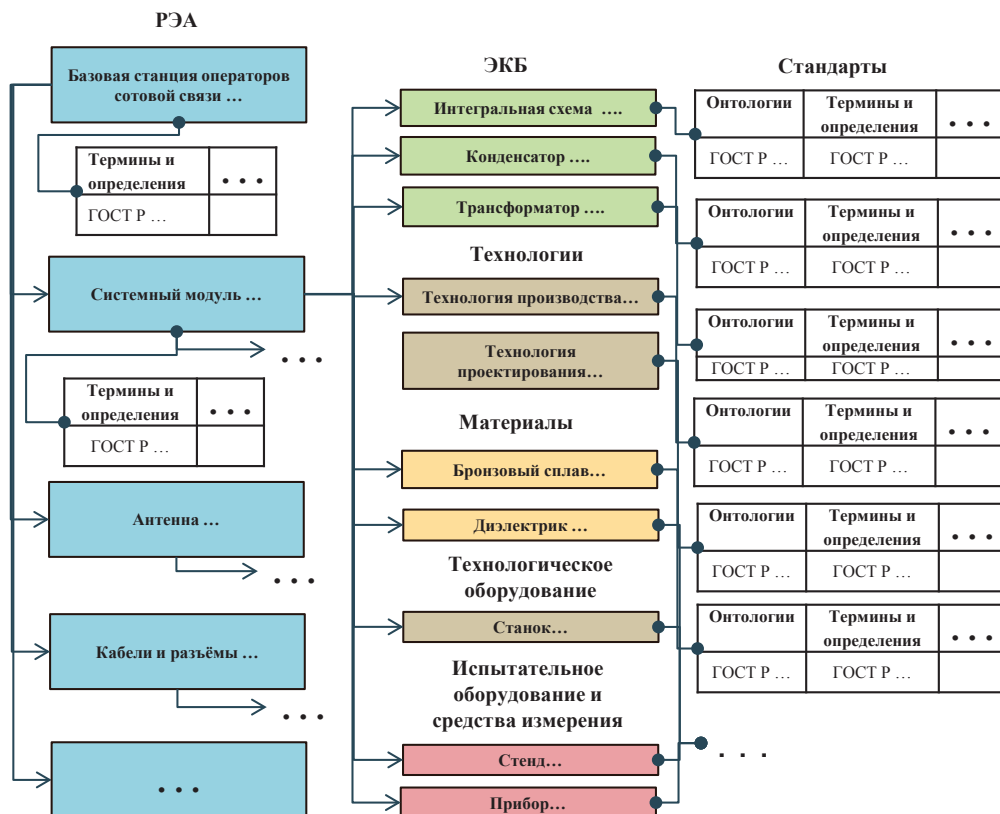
РЭА

Базовая станция операторов сотовой связи …

| Термины и определения | • • • |
|---|---|
| ГОСТ Р … | |

Системный модуль …

• • •

| Термины и определения | • • • |
|---|---|
| ГОСТ Р … | |

Антенна …

• • •

Кабели и разъёмы …

• • •

• • •

ЭКБ

Интегральная схема ….

Конденсатор ….

Трансформатор ….

Технологии

Технология производства…

Технология проектирования…

Материалы

Бронзовый сплав…

Диэлектрик …

Технологическое оборудование

Станок…

Испытательное оборудование и средства измерения

Стенд…

Прибор…

• • •

Стандарты

| Онтологии | Термины и определения | • • • |
|---|---|---|
| ГОСТ Р … | ГОСТ Р … | |

| Онтологии | Термины и определения | • • • |
|---|---|---|
| ГОСТ Р … | ГОСТ Р … | |

| Онтологии | Термины и определения | • • • |
|---|---|---|
| ГОСТ Р … | ГОСТ Р … | |

| Онтологии | Термины и определения | • • • |
|---|---|---|
| ГОСТ Р … | ГОСТ Р … | |

| Онтологии | Термины и определения | • • • |
|---|---|---|
| ГОСТ Р … | ГОСТ Р … | |

| Онтологии | Термины и определения | • • • |
|---|---|---|
| ГОСТ Р … | ГОСТ Р … | |